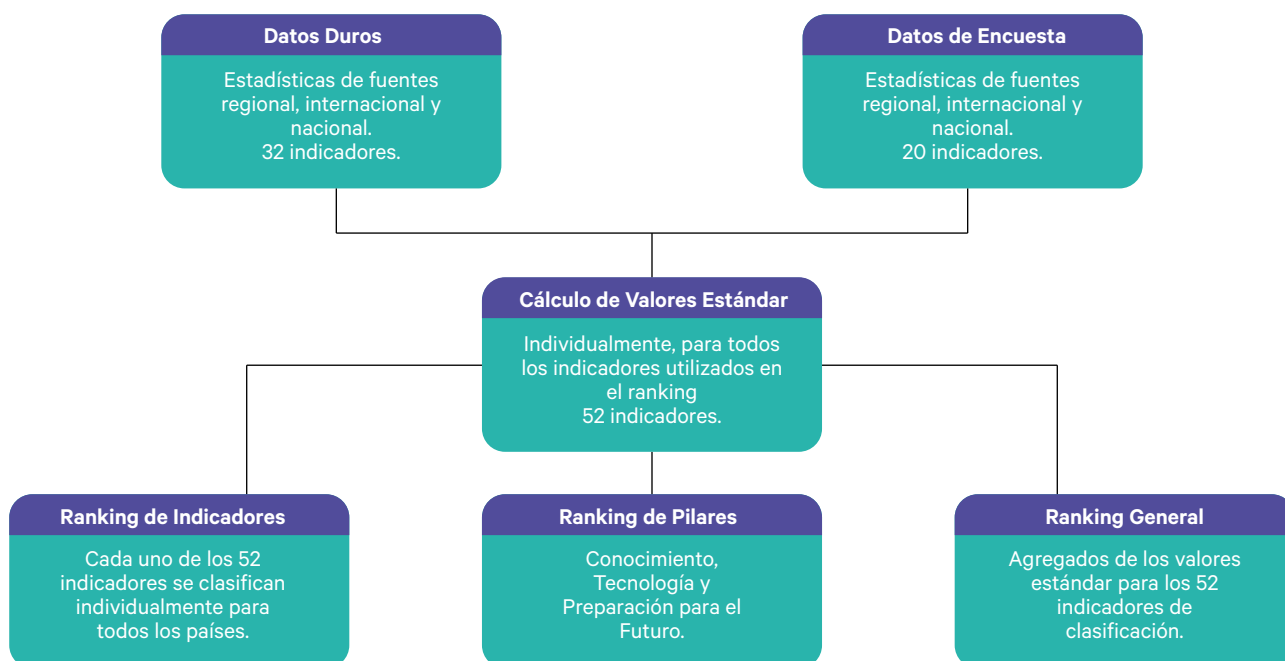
Datos Duros

Estadísticas de fuentes regional, internacional y nacional.
32 indicadores.

Datos de Encuesta

Estadísticas de fuentes regional, internacional y nacional.
20 indicadores.

Cálculo de Valores Estándar

Individualmente, para todos los indicadores utilizados en el ranking
52 indicadores.

Ranking de Indicadores

Cada uno de los 52 indicadores se clasifican individualmente para todos los países.

Ranking de Pilares

Conocimiento, Tecnología y Preparación para el Futuro.

Ranking General

Agregados de los valores estándar para los 52 indicadores de clasificación.